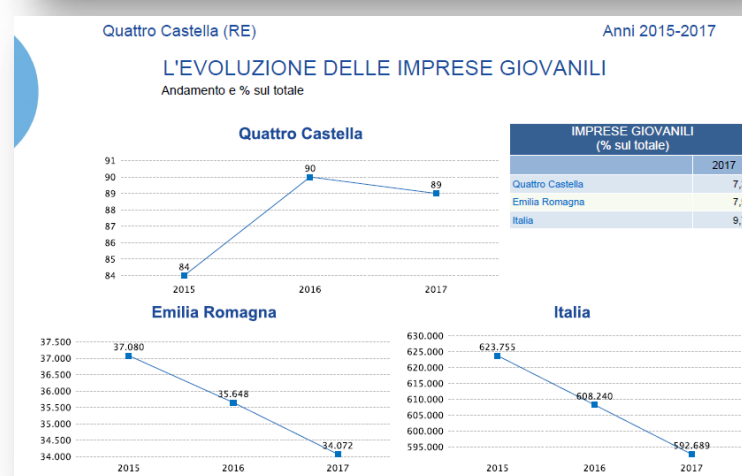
Quattro Castella (RE)

Anni 2015-2017

L'EVOLUZIONE DELLE IMPRESE GIOVANILI

Andamento e % sul totale

Quattro Castella

91
90
89
88
87
86
85
84

84
90
89

2015
2016
2017

| IMPRESE GIOVANILI (% sul totale) | |
|---|---|
| | 2017 |
| Quattro Castella | 7,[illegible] |
| Emilia Romagna | 7,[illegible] |
| Italia | 9,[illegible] |

Emilia Romagna

37.500
37.000
36.500
36.000
35.500
35.000
34.500
34.000

37.080
35.648
34.072

2015
2016
2017

Italia

630.000
625.000
620.000
615.000
610.000
605.000
600.000
595.000

623.755
608.240
592.689

2015
2016
2017